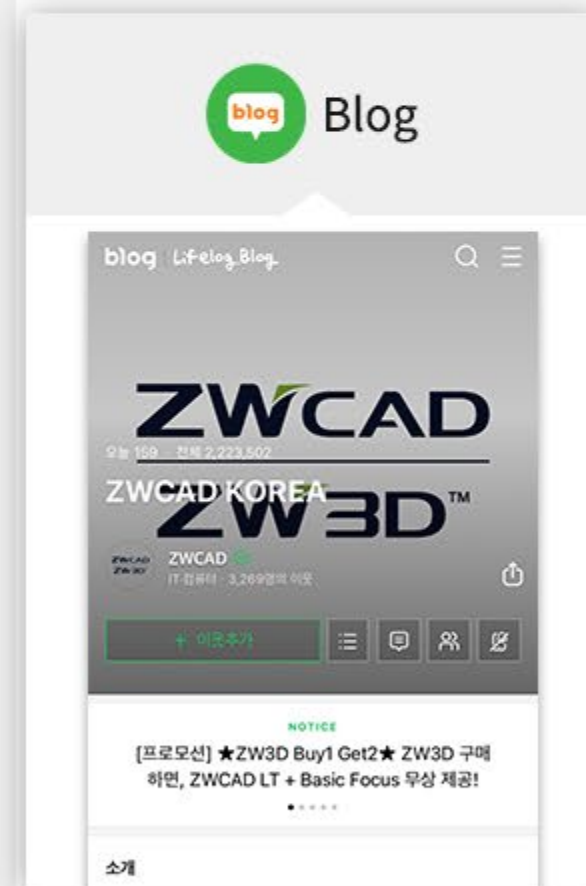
blog Blog

blog Lifelog Blog

ZWCAD

오늘 159 전체 2,223,502

ZWCAD KOREA

ZW3D™

ZWCAD ZW3D

ZWCAD

IT·컴퓨터 · 3,269명의 이웃

+ 이웃추가

NOTICE

[프로모션] ★ZW3D Buy1 Get2★ ZW3D 구매하면, ZWCAD LT + Basic Focus 무상 제공!

소개